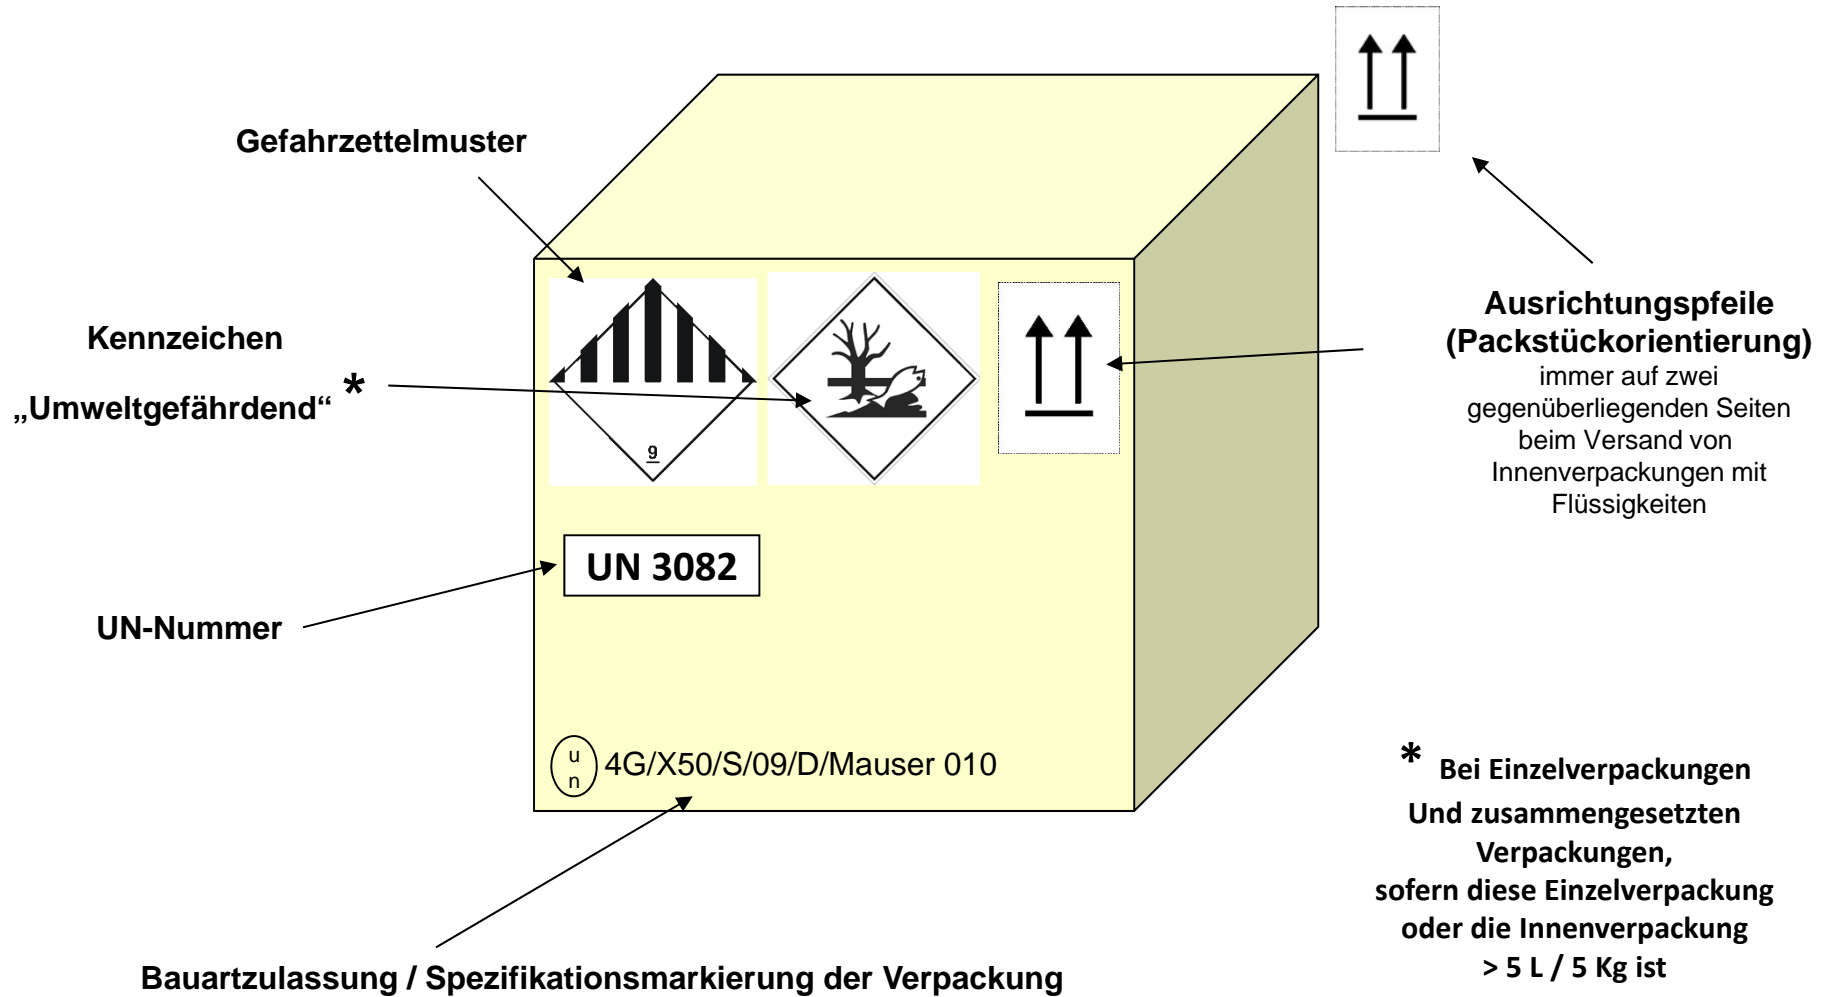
Gefahrzettelmuster

Kennzeichen
„Umweltgefährdend“ *

9

UN 3082

UN-Nummer

u
n 4G/X50/S/09/D/Mauser 010

Bauartzulassung / Spezifikationsmarkierung der Verpackung

Ausrichtungspfeile (Packstückorientierung)
immer auf zwei gegenüberliegenden Seiten beim Versand von Innenverpackungen mit Flüssigkeiten

* Bei Einzelverpackungen Und zusammengesetzten Verpackungen, sofern diese Einzelverpackung oder die Innenverpackung > 5 L / 5 Kg ist